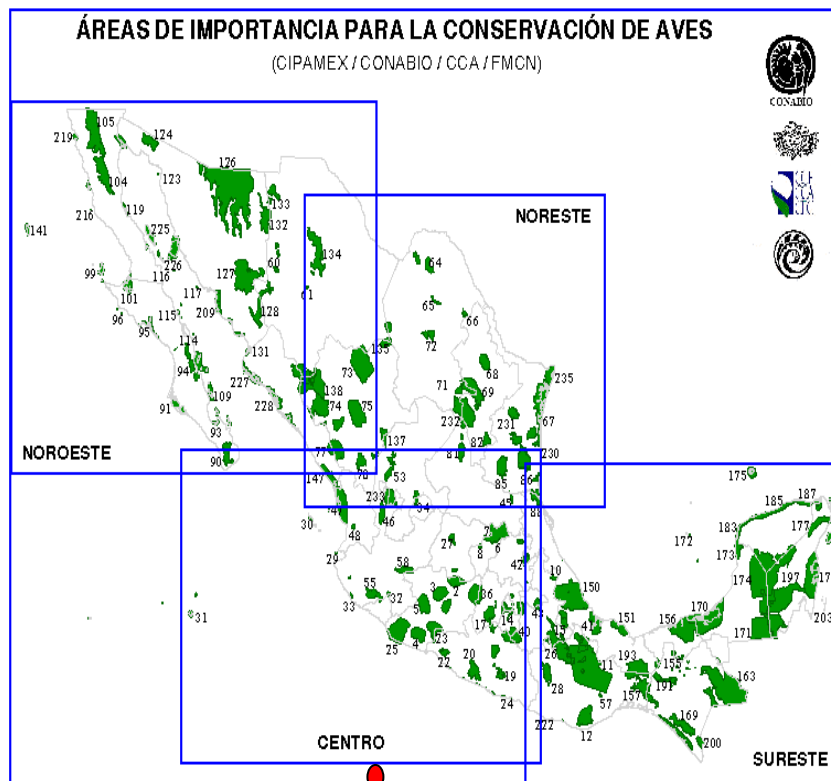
ÁREAS DE IMPORTANCIA PARA LA CONSERVACIÓN DE AVES

(CIPAMEX / CONABIO / CCA / FMCN)

CONABIO

NOROESTE

NORESTE

CENTRO

SURESTE

219 105 124 126 123 104 133 132 216 119 141 225 134 226 99 116 60 127 64 117 101 209 61 65 128 96 115 66 95 72 114 131 135 73 71 68 235 94 227 69 138 109 228 74 75 232 231 67 91 93 82 137 81 230 77 90 78 53 85 86 147 233 54 45 88 175 187 185 47 46 30 183 177 48 2 6 172 27 8 173 29 58 42 10 174 197 55 150 3 32 2 33 36 5 14 43 31 170 151 156 17 40 171 203 25 4 23 26 193 41 11 22 20 155 163 19 28 191 157 57 169 24 222 12 200